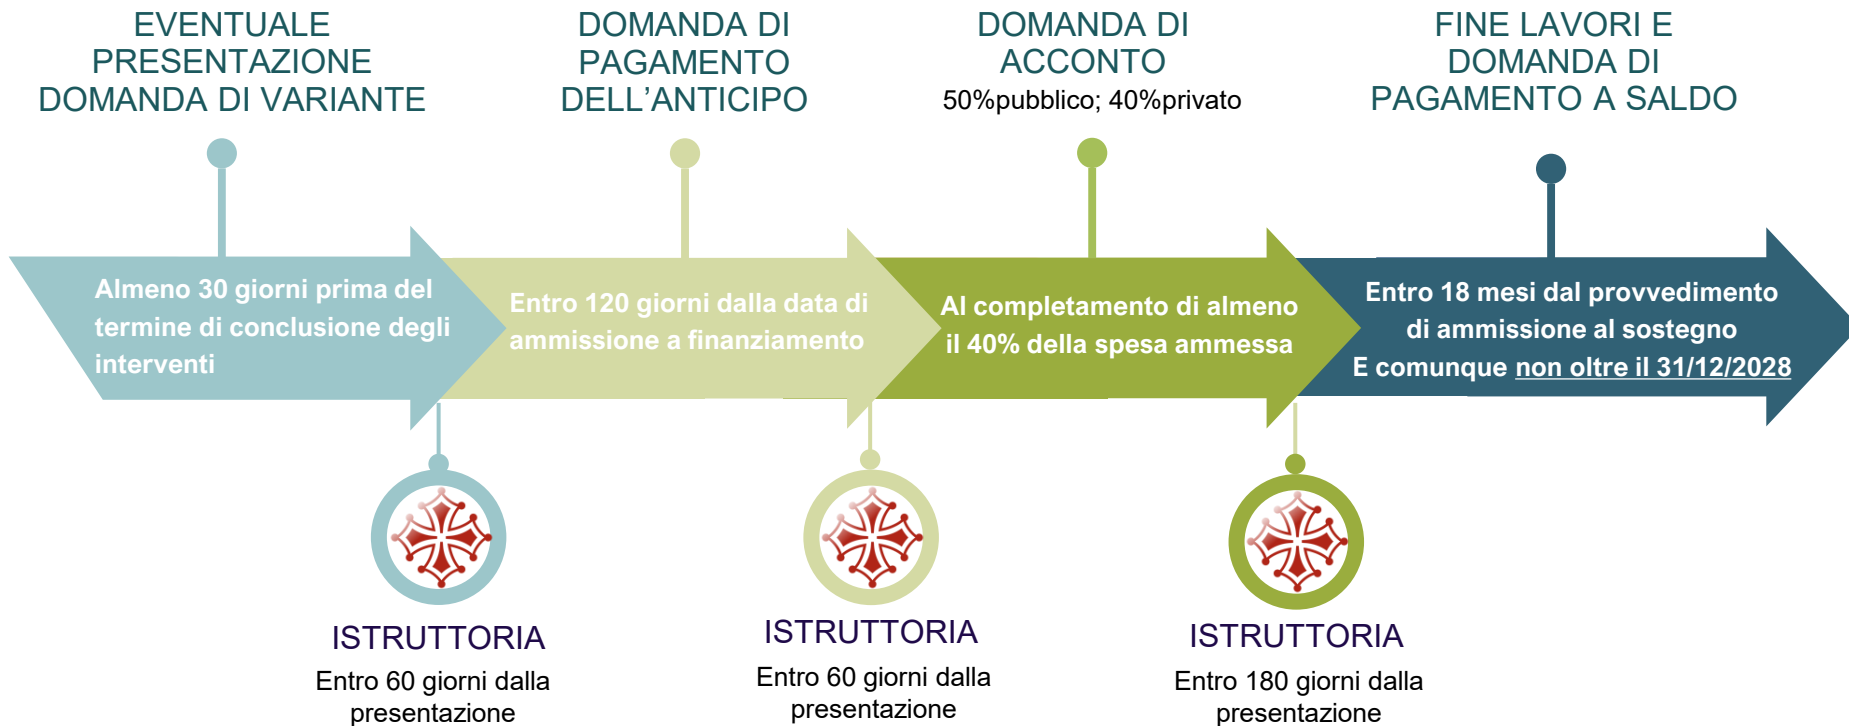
EVENTUALE PRESENTAZIONE DOMANDA DI VARIANTE

DOMANDA DI PAGAMENTO DELL'ANTICIPO

DOMANDA DI ACCONTO
50%pubblico; 40%privato

FINE LAVORI E DOMANDA DI PAGAMENTO A SALDO

Almeno 30 giorni prima del termine di conclusione degli interventi

Entro 120 giorni dalla data di ammissione a finanziamento

Al completamento di almeno il 40% della spesa ammessa

Entro 18 mesi dal provvedimento di ammissione al sostegno
E comunque non oltre il 31/12/2028

ISTRUTTORIA
Entro 60 giorni dalla presentazione

ISTRUTTORIA
Entro 60 giorni dalla presentazione

ISTRUTTORIA
Entro 180 giorni dalla presentazione